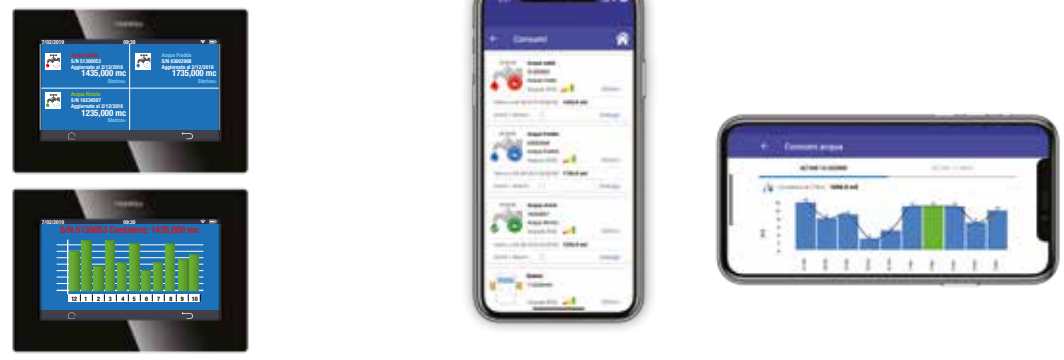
7/02/2019 09:30

S/N 51300053
Aggiornato al 2/12/2018
1435,000 mc
Storico

Acqua Fredda
S/N 63000988
Aggiornato al 2/12/2018
1735,000 mc
Storico

Acqua Rossa
S/N 16234507
Aggiornato al 2/12/2018
1235,000 mc
Storico

7/02/2019 09:30
S/N 5130053 Contatore: 1435,000 mc
12 1 2 3 4 5 6 7 8 9 10

Consumi

Acqua calda
Acqua Fredda
Acqua Rossa

Consumi acqua